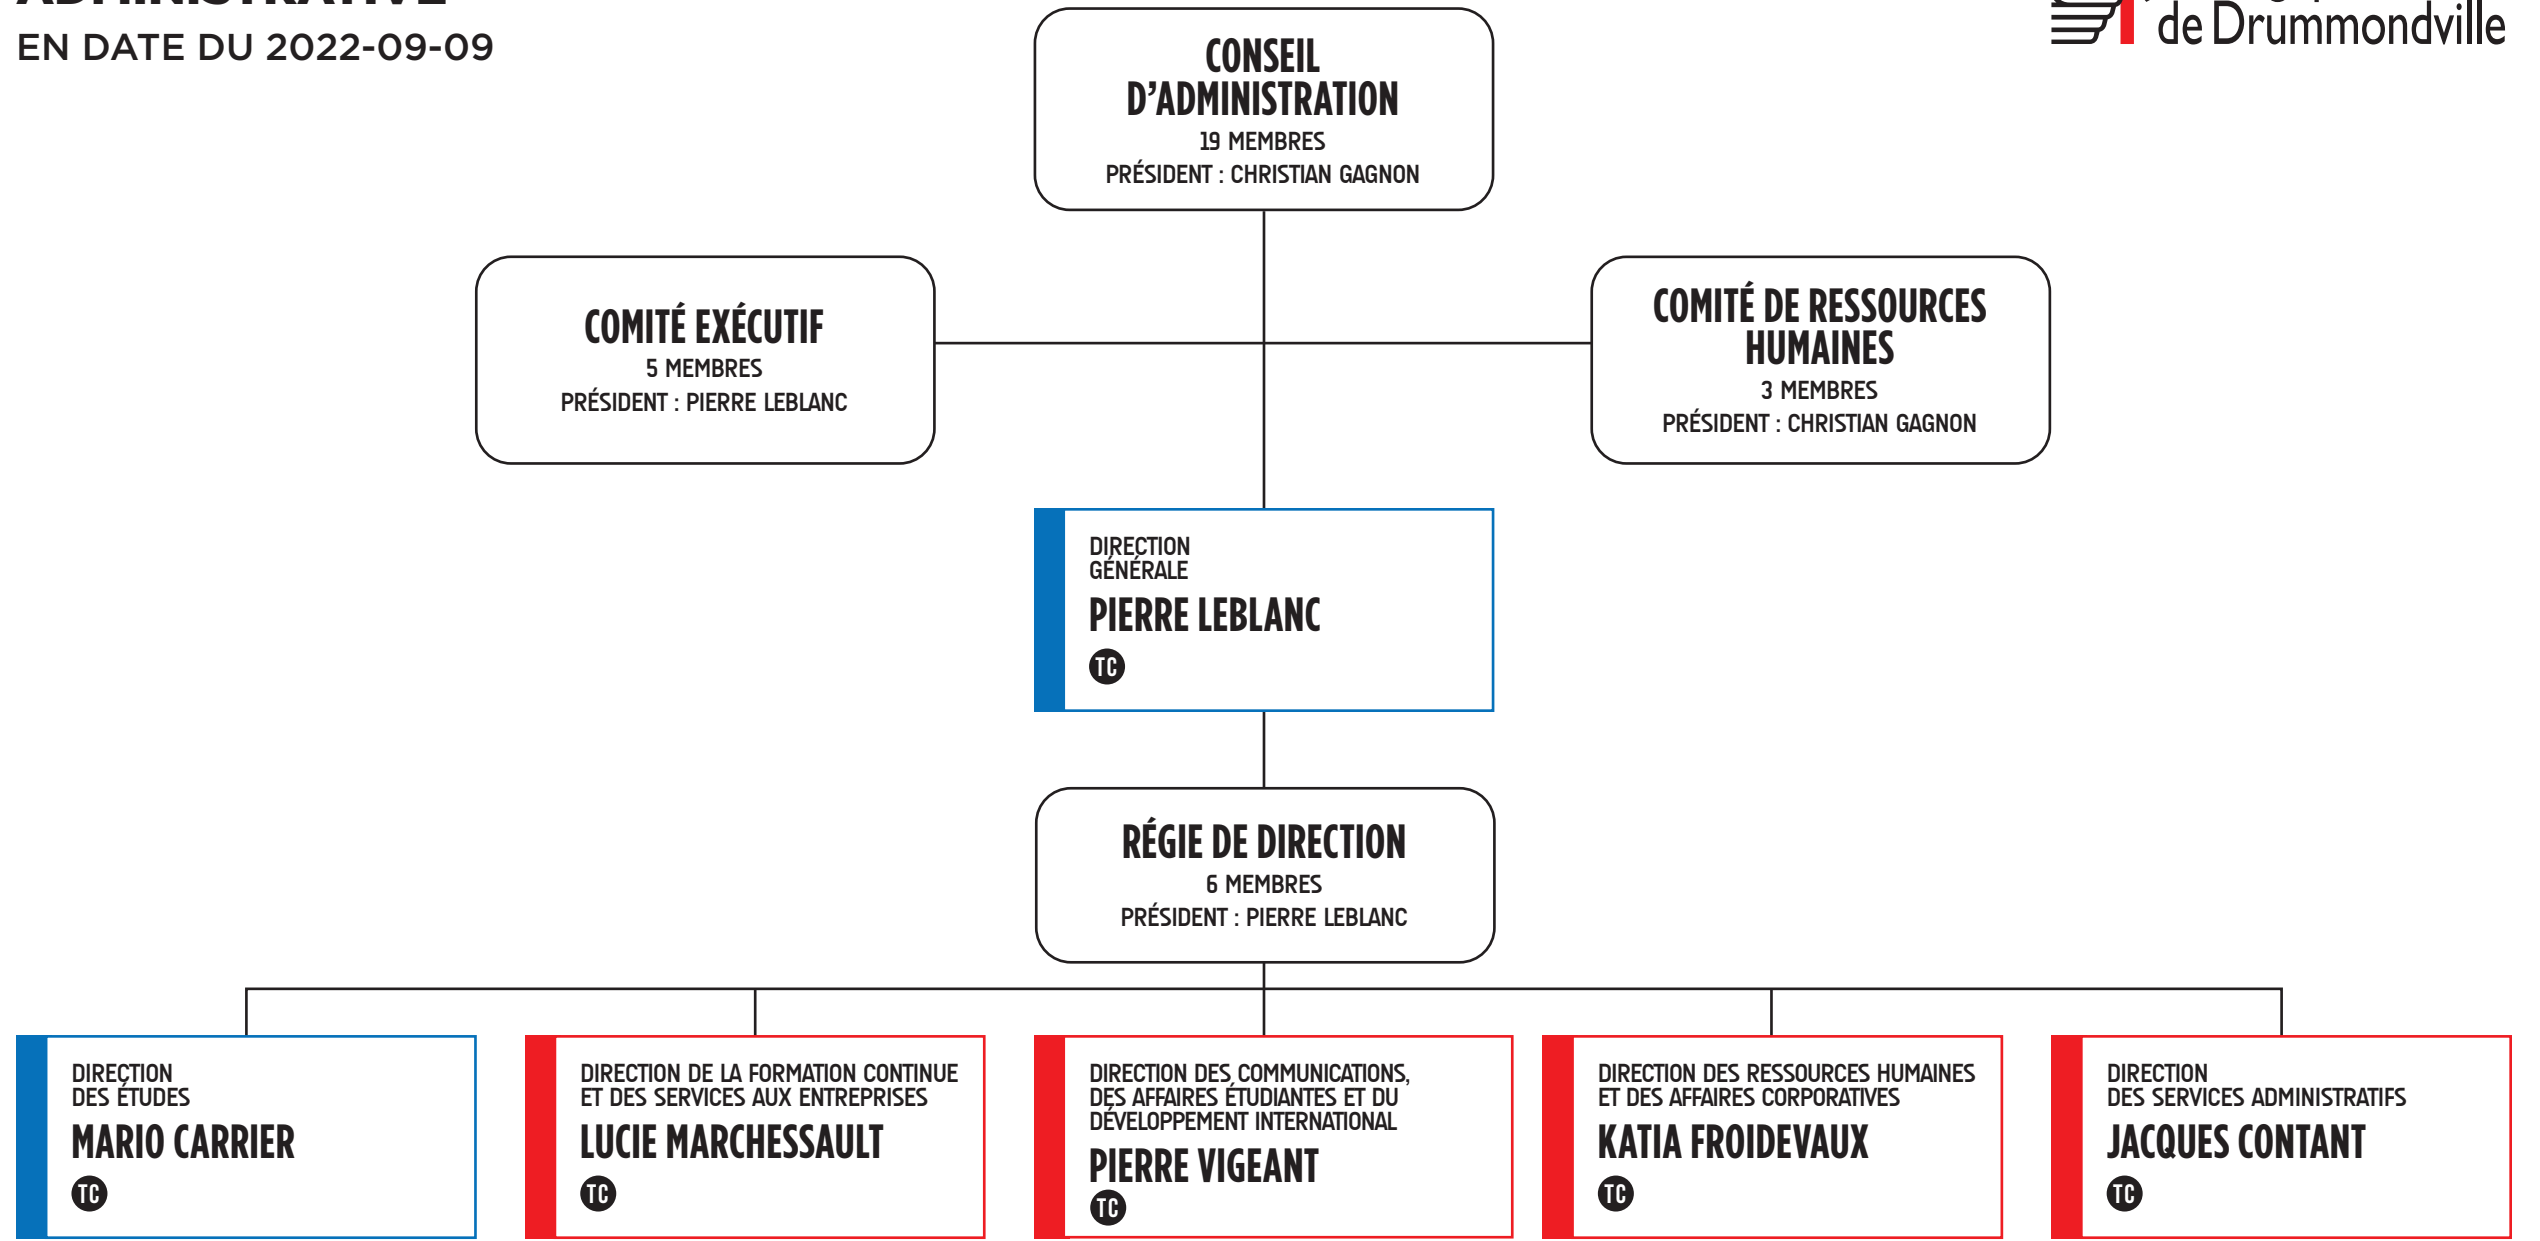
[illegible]

EN DATE DU 2022-09-09

de Drummondville

CONSEIL D'ADMINISTRATION
19 MEMBRES
PRÉSIDENT : CHRISTIAN GAGNON

COMITÉ EXÉCUTIF
5 MEMBRES
PRÉSIDENT : PIERRE LEBLANC

COMITÉ DE RESSOURCES HUMAINES
3 MEMBRES
PRÉSIDENT : CHRISTIAN GAGNON

DIRECTION GÉNÉRALE
PIERRE LEBLANC
TC

RÉGIE DE DIRECTION
6 MEMBRES
PRÉSIDENT : PIERRE LEBLANC

DIRECTION DES ÉTUDES
MARIO CARRIER
TC

DIRECTION DE LA FORMATION CONTINUE ET DES SERVICES AUX ENTREPRISES
LUCIE MARCHESSAULT
TC

DIRECTION DES COMMUNICATIONS, DES AFFAIRES ÉTUDIANTES ET DU DÉVELOPPEMENT INTERNATIONAL
PIERRE VIGEANT
TC

DIRECTION DES RESSOURCES HUMAINES ET DES AFFAIRES CORPORATIVES
KATIA FROIDEVAUX
TC

DIRECTION DES SERVICES ADMINISTRATIFS
JACQUES CONTANT
TC